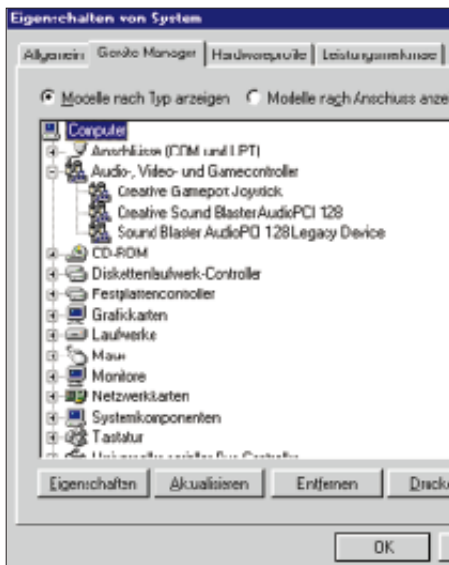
Eigenschaften von System

Allgemein | Geräte Manager | Hardwareprofile | Leistungsmerkmale

Modelle nach Typ anzeigen   Modelle nach Anschluss anze

Computer
Anschlüsse (COM und LPT)
Audio-, Video- und Gamecontroller
Creative Gameport Joystick
Creative Sound BlasterAudioPCI 128
Sound Blaster AudioPCI 128 Legacy Device
CD-ROM
Diskettenlaufwerk-Controller
Festplattencontroller
Grafikkarten
Laufwerke
Maus
Monitore
Netzwerkkarten
Systemkomponenten
Tastatur
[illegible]

Eigenschaften | Aktualisieren | Entfernen | Drucke

OK